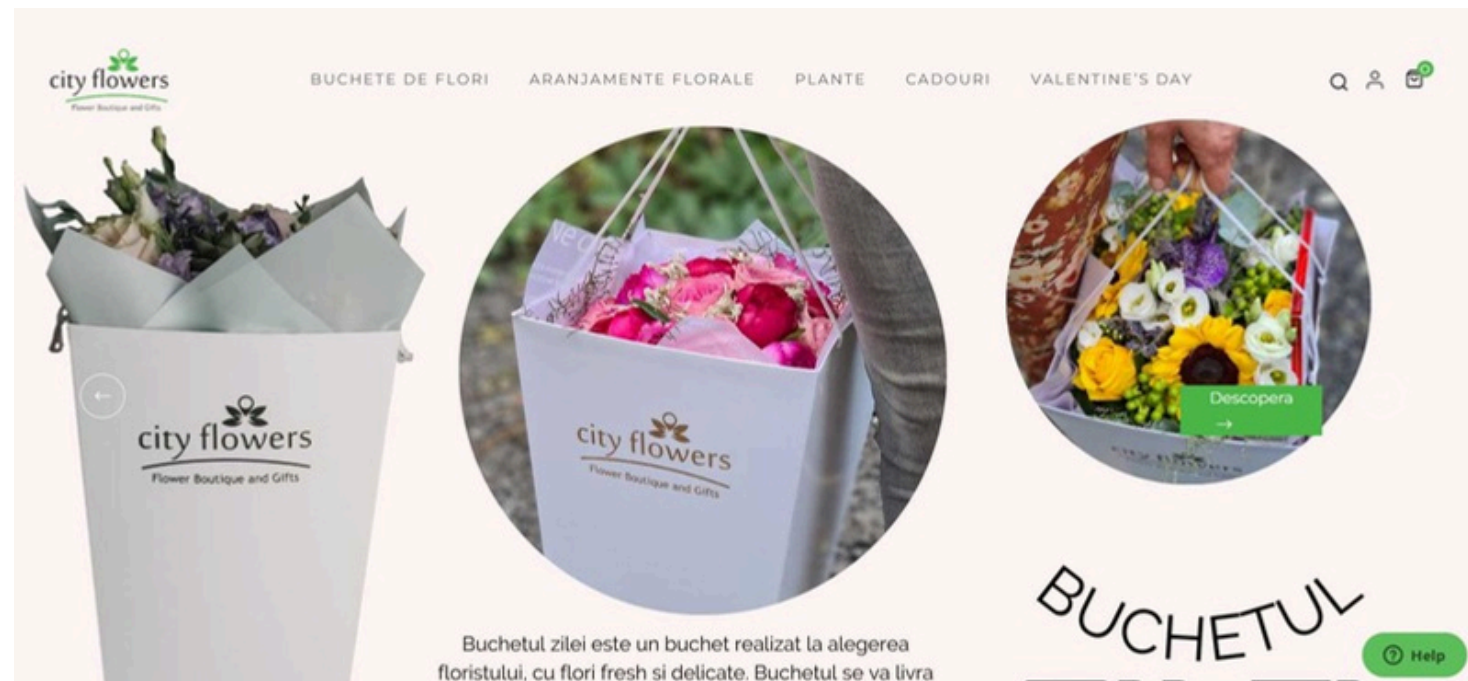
city flowers
Flower Boutique and Gifts

BUCHETE DE FLORI ARANJAMENTE FLORALE PLANTE CADOURI VALENTINE'S DAY

0

city flowers
Flower Boutique and Gifts

city flowers
Flower Boutique and Gifts

Descopera
→

BUCHETUL

Buchetul zilei este un buchet realizat la alegerea floristului, cu flori fresh si delicate. Buchetul se va livra

Help